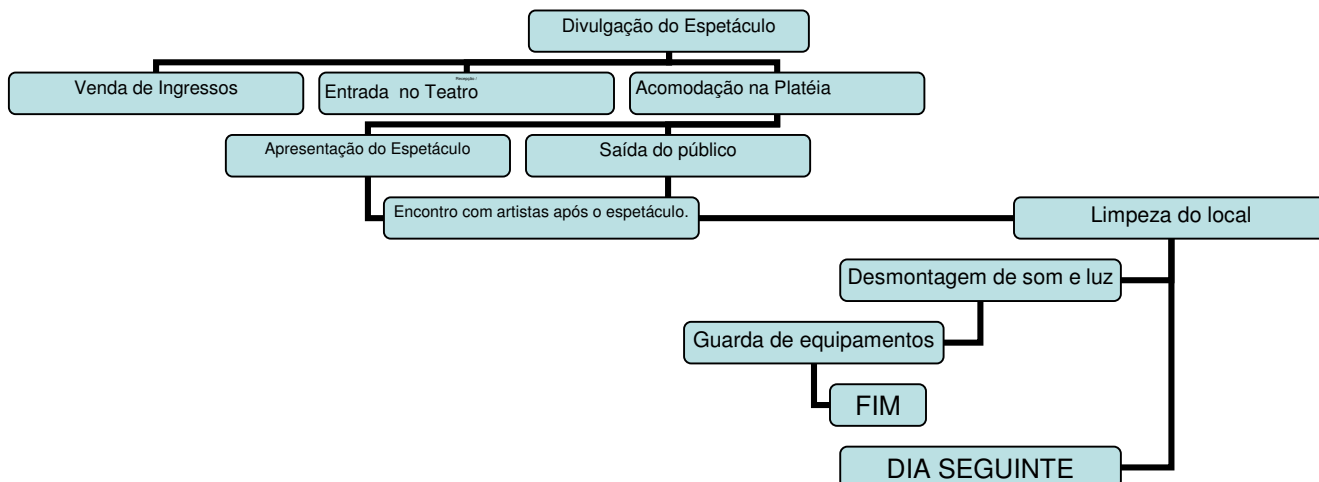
Divulgação do Espetáculo

Venda de Ingressos

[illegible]
Entrada no Teatro

Acomodação na Platéia

Apresentação do Espetáculo

Saída do público

Encontro com artistas após o espetáculo.

Limpeza do local

Desmontagem de som e luz

Guarda de equipamentos

FIM

DIA SEGUINTE